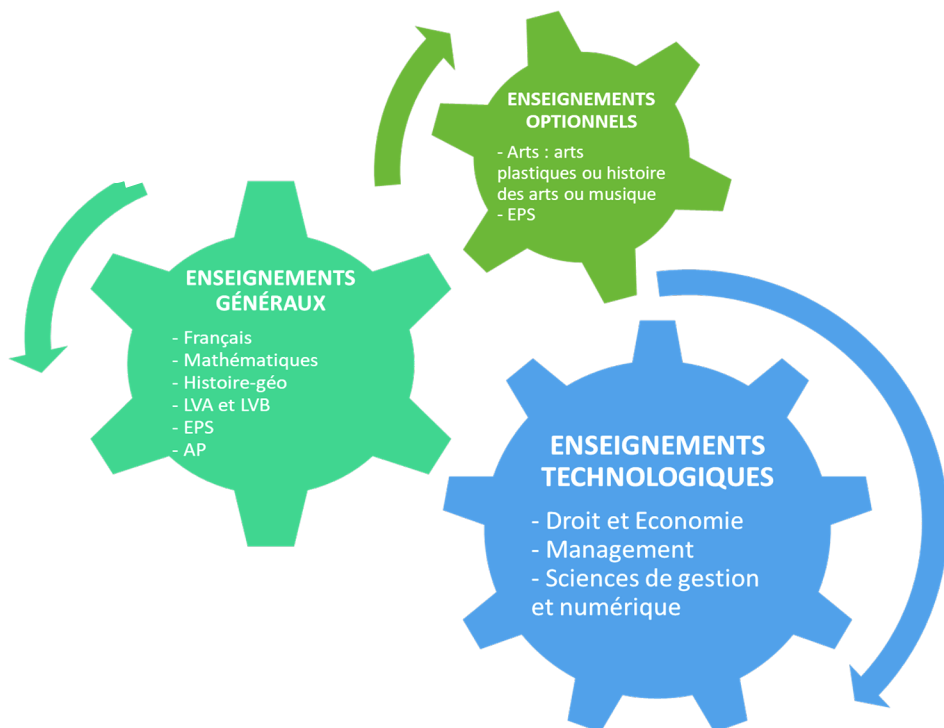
ENSEIGNEMENTS OPTIONNELS

- Arts : arts plastiques ou histoire des arts ou musique
- EPS

ENSEIGNEMENTS GÉNÉRAUX

- Français
- Mathématiques
- Histoire-géo
- LVA et LVB
- EPS
- AP

ENSEIGNEMENTS TECHNOLOGIQUES

- Droit et Economie
- Management
- Sciences de gestion et numérique